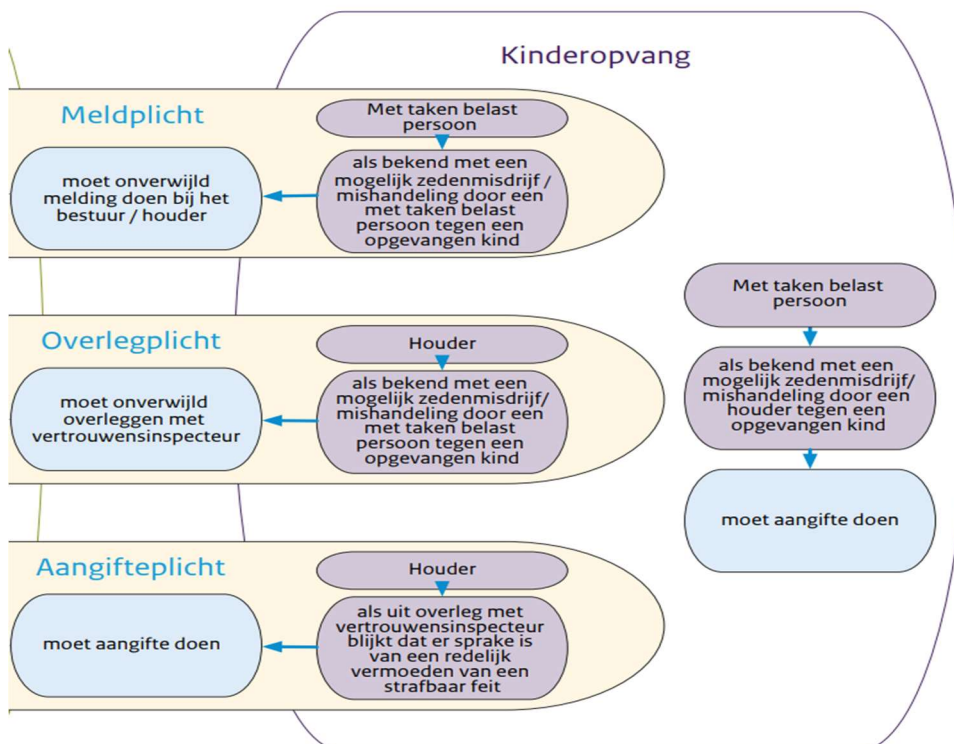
Kinderopvang

Meldplicht

Met taken belast persoon

als bekend met een mogelijk zedenmisdrijf / mishandeling door een met taken belast persoon tegen een opgevangen kind

moet onverwijld melding doen bij het bestuur / houder

Overlegplicht

Houder

als bekend met een mogelijk zedenmisdrijf/ mishandeling door een met taken belast persoon tegen een opgevangen kind

moet onverwijld overleggen met vertrouwensinspecteur

Aangifteplicht

Houder

als uit overleg met vertrouwensinspecteur blijkt dat er sprake is van een redelijk vermoeden van een strafbaar feit

moet aangifte doen

Met taken belast persoon

als bekend met een mogelijk zedenmisdrijf/ mishandeling door een houder tegen een opgevangen kind

moet aangifte doen